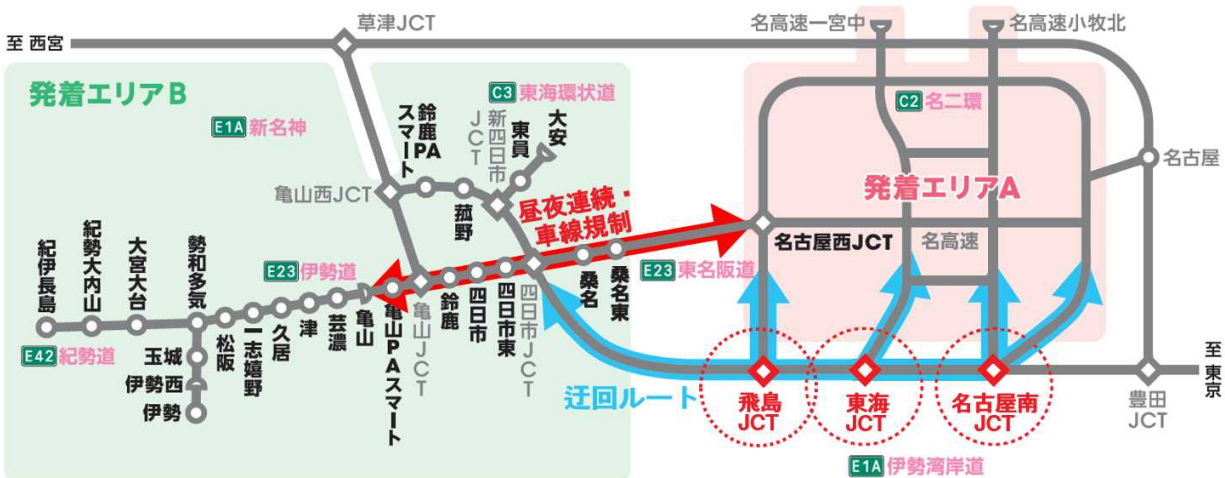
至 西宮
草津JCT
名高速一宮中
名高速小牧北
発着エリアB
C3 東海環状道
C2 名二環
E1A 新名神
鈴鹿PAスマート
新四日市JCT
東員
大安
名古屋
亀山西JCT
菰野
昼夜連続・車線規制
発着エリアA
名古屋西JCT
名高速
紀伊長島
紀勢大内山
大宮大台
勢和多気
E23 伊勢道
E23 東名阪道
桑名
桑名東
亀山
鈴鹿
四日市
四日市東
四日市JCT
亀山JCT
亀山PAスマート
芸濃
津
久居
一志嬉野
松阪
玉城
伊勢西
伊勢
E42 紀勢道
迂回ルート
飛島JCT
東海JCT
名古屋南JCT
至 東京
豊田JCT
E1A 伊勢湾岸道